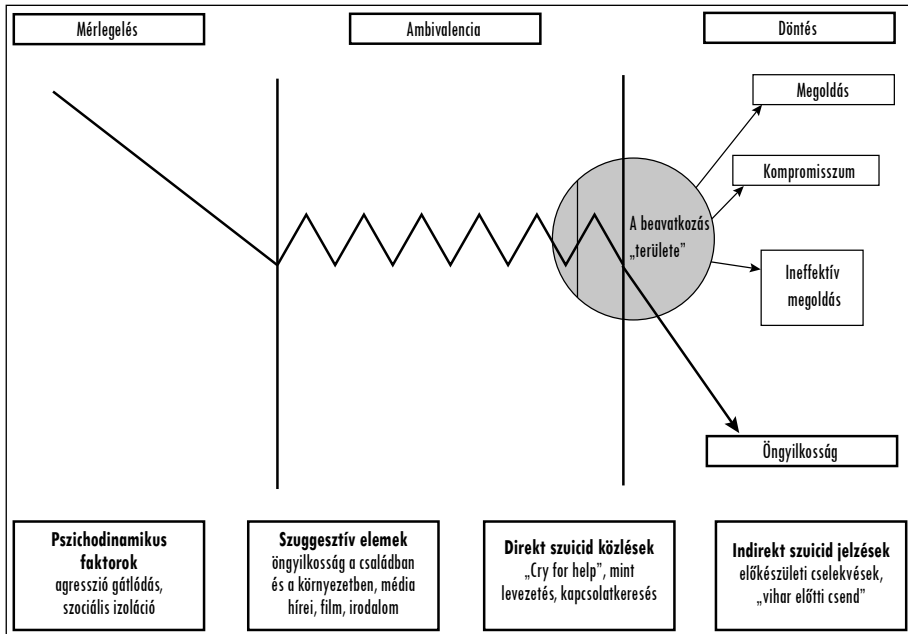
Mérlegelés

Ambivalencia

Döntés

Megoldás

Kompromisszum

A beavatkozás „területe"

Ineffektív megoldás

Öngyilkosság

**Pszichodinamikus faktorok**
agresszió gátlódás, szociális izoláció

**Szuggesztív elemek**
öngyilkosság a családban és a környezetben, média hírei, film, irodalom

**Direkt szuicid közlések**
„Cry for help", mint levezetés, kapcsolatkeresés

**Indirekt szuicid jelzések**
előkészületi cselekvések, „vihar előtti csend"